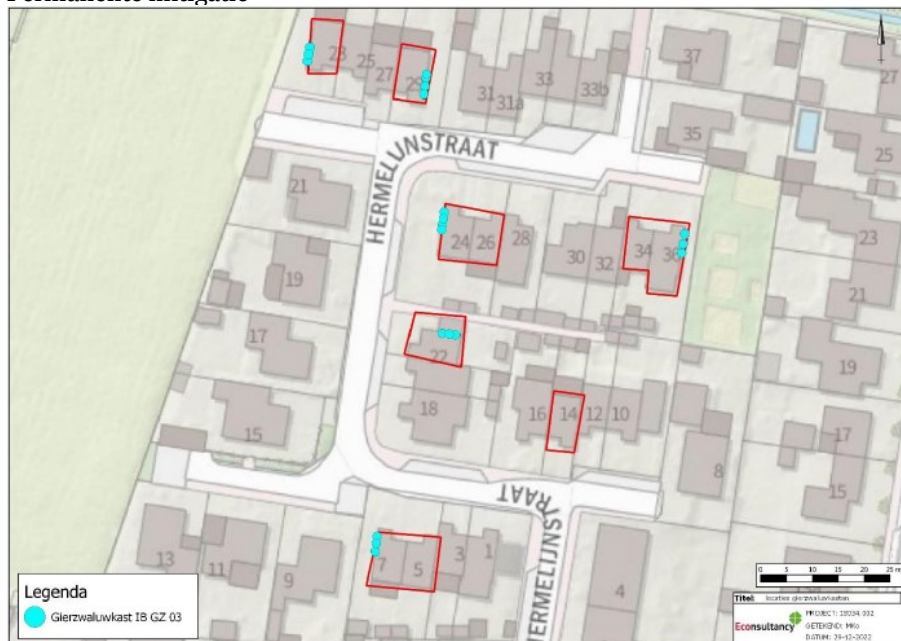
Permanente mitigatie

23
25
27
29
31
31a
33
33b
37
27
35
25
HERMELIJNSTRAAT
21
24
26
28
30
32
34
36
23
19
21
17
22
19
18
16
14
12
10
15
17
8
15
HERMELIJNSTRAAT
13
11
9
7
5
3
1
4

Legenda
Gierzwaluwkast IB GZ 03

0 5 10 15 20 25 m

Titel: locaties gierzwaluwkasten
PROJECT: 22034.002
GETEKEND: MKo
DATUM: 29-12-2022
Econsultancy